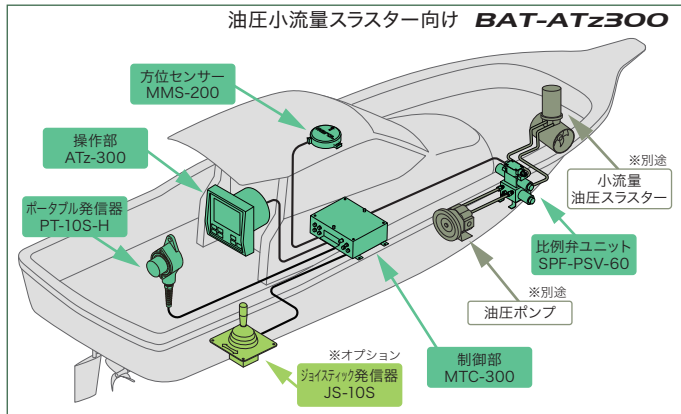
油圧小流量スラスター向け BAT-ATz300

方位センサー
MMS-200

操作部
ATz-300

ポータブル発信器
PT-10S-H

※別途
小流量
油圧スラスター

比例弁ユニット
SPF-PSV-60

※別途
油圧ポンプ

※オプション
ジョイスティック発信器
JS-10S

制御部
MTC-300